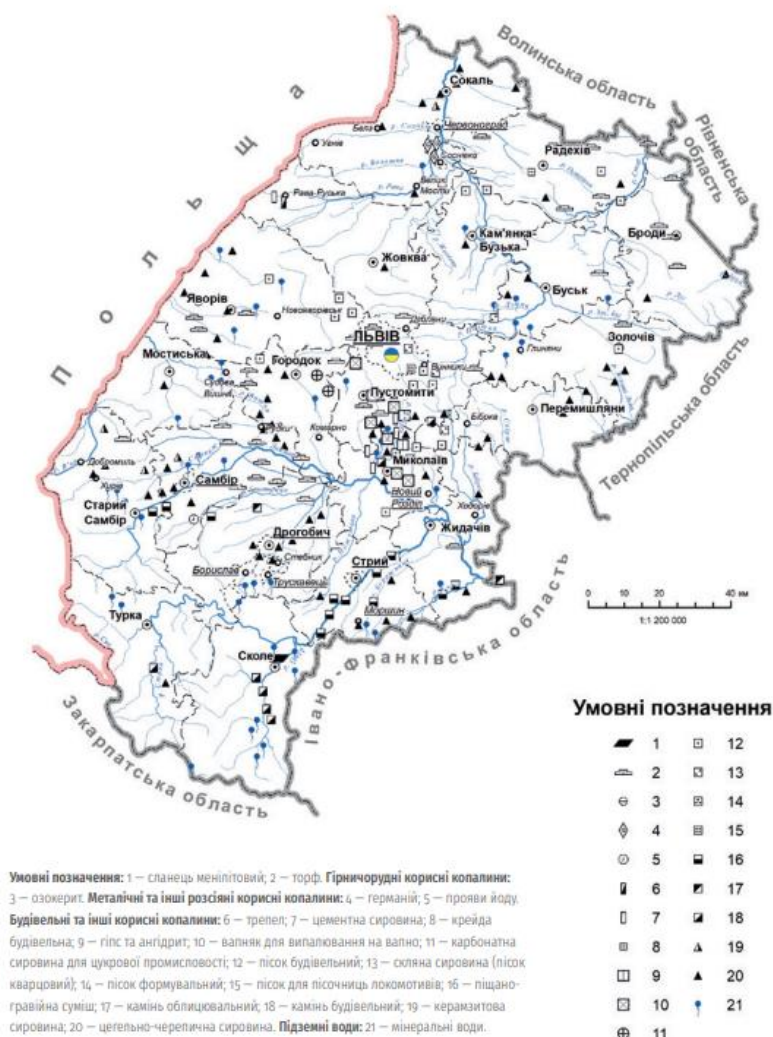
Польща

Волинська область

Рівненська область

Тернопільська область

Івано-Франківська область

Закарпатська область

Сокаль
Белз
Угнів
Червоноград
Соснівка
Радехів
Рава-Руська
Великі Мости
Кам'янка-Бузька
Броди
Жовква
Буськ
Яворів
Новояворівськ
Дублани
ЛЬВІВ
Глиняни
Золочів
Мостиська
Городок
Судова Вишня
Пустомити
Бібрка
Перемишляни
Комарно
Рудки
Добромиль
Хирів
Миколаїв
Новий Розділ
Ходорів
Самбір
Старий Самбір
Дрогобич
Жидачів
Стебник
Борислав
Трускавець
Стрий
Моршин
Турка
Сколе

0 10 20 40 км
1:1 200 000

Умовні позначення

| | |
|---|---|
| 1 | 12 |
| 2 | 13 |
| 3 | 14 |
| 4 | 15 |
| 5 | 16 |
| 6 | 17 |
| 7 | 18 |
| 8 | 19 |
| 9 | 20 |
| 10 | 21 |
| 11 | |

Умовні позначення: 1 — сланець менілітовий; 2 — торф. Гірничорудні корисні копалини: 3 — озокерит. Металічні та інші розсіяні корисні копалини: 4 — германій; 5 — прояви йоду. Будівельні та інші корисні копалини: 6 — трепел; 7 — цементна сировина; 8 — крейда будівельна; 9 — гіпс та ангідрит; 10 — вапняк для випалювання на вапно; 11 — карбонатна сировина для цукрової промисловості; 12 — пісок будівельний; 13 — скляна сировина (пісок кварцовий); 14 — пісок формувальний; 15 — пісок для пісочниць локомотивів; 16 — піщано-гравійна суміш; 17 — камінь облицювальний; 18 — камінь будівельний; 19 — керамзитова сировина; 20 — цегельно-черепична сировина. Підземні води: 21 — мінеральні води.